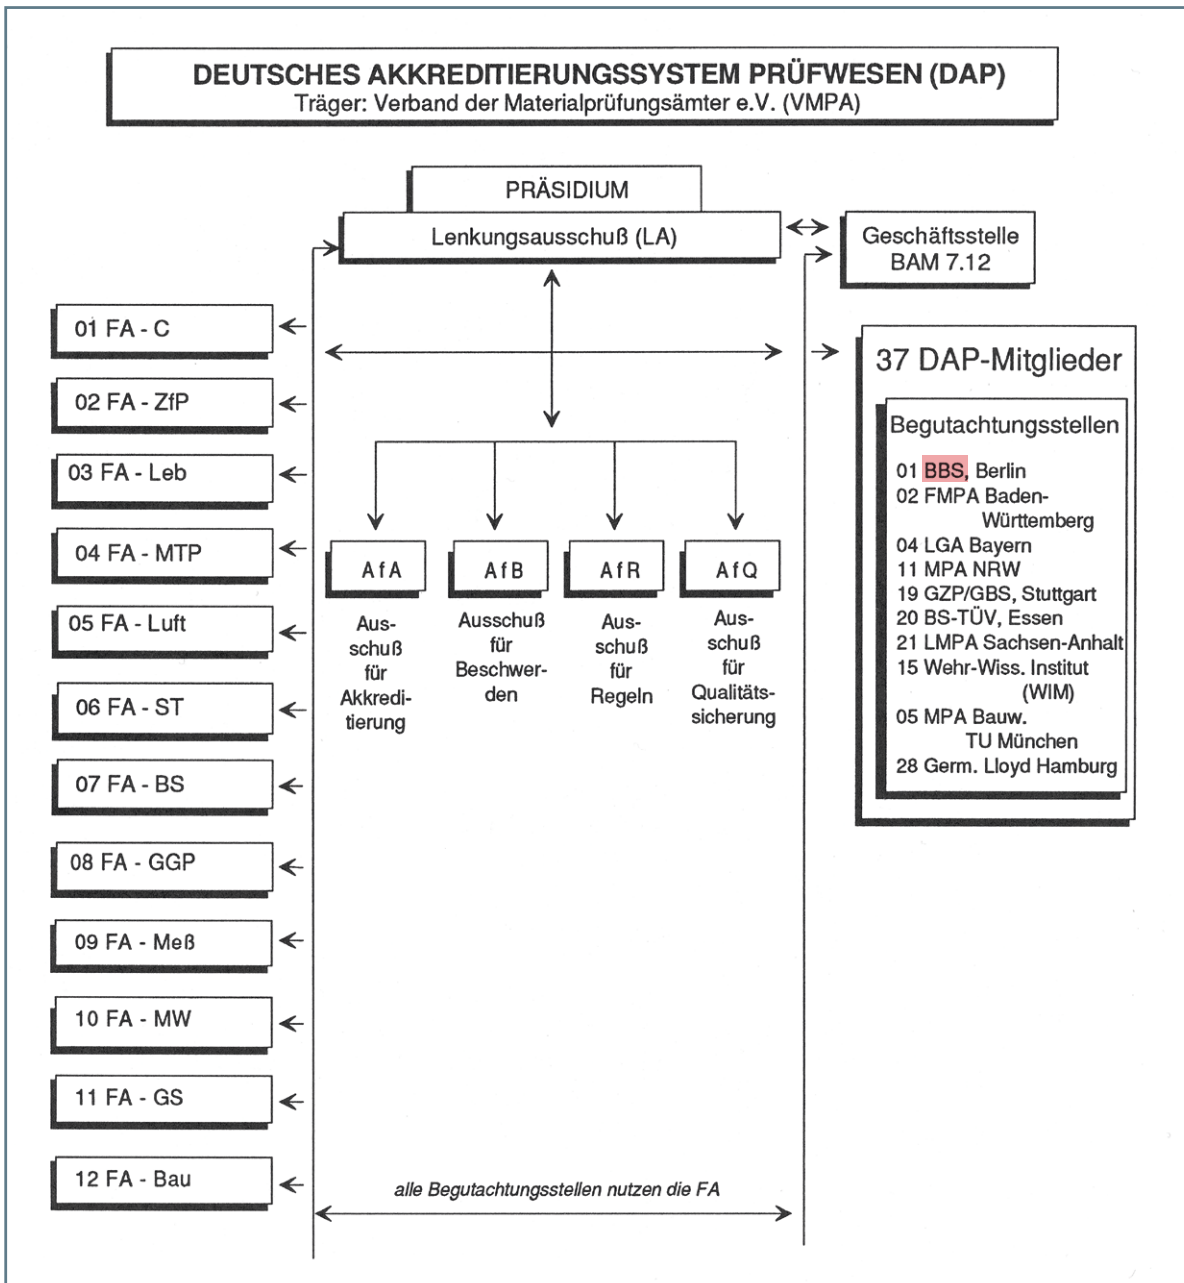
DEUTSCHES AKKREDITIERUNGSSYSTEM PRÜFWESEN (DAP)
Träger: Verband der Materialprüfungsämter e.V. (VMPA)

PRÄSIDIUM
Lenkungsausschuß (LA)

Geschäftsstelle BAM 7.12

01 FA - C
02 FA - ZfP
03 FA - Leb
04 FA - MTP
05 FA - Luft
06 FA - ST
07 FA - BS
08 FA - GGP
09 FA - Meß
10 FA - MW
11 FA - GS
12 FA - Bau

AfA
Ausschuß für Akkreditierung

AfB
Ausschuß für Beschwerden

AfR
Ausschuß für Regeln

AfQ
Ausschuß für Qualitätssicherung

37 DAP-Mitglieder

Begutachtungsstellen
01 BBS, Berlin
02 FMPA Baden-Württemberg
04 LGA Bayern
11 MPA NRW
19 GZP/GBS, Stuttgart
20 BS-TÜV, Essen
21 LMPA Sachsen-Anhalt
15 Wehr-Wiss. Institut (WIM)
05 MPA Bauw. TU München
28 Germ. Lloyd Hamburg

alle Begutachtungsstellen nutzen die FA